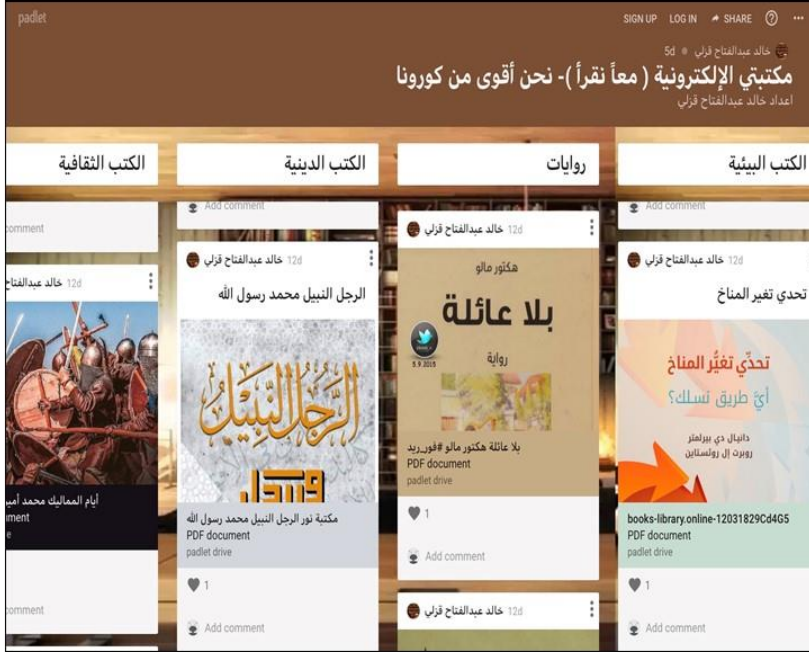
padlet

SIGN UP LOG IN SHARE ⑦ ···

خالد عبدالفتاح قزلي • 5d

مكتبتي الإلكترونية ( معاً نقرأ )- نحن أقوى من كورونا

اعداد خالد عبدالفتاح قزلي

الكتب البيئية

Add comment

خالد عبدالفتاح قزلي 12d

تحدي تغير المناخ

تحدّي تغيُّر المناخ

أيّ طريق نسلك؟

دانيال دي بيرلمتر

روبرت إل رونستاين

books-library.online-12031829Cd4G5

PDF document

padlet drive

1

Add comment

روايات

خالد عبدالفتاح قزلي 12d

هكتور مالو

بلا عائلة

رواية

5.9.2019

بلا عائلة هكتور مالو #فور_ريد

PDF document

padlet drive

1

Add comment

خالد عبدالفتاح قزلي 12d

الكتب الدينية

Add comment

خالد عبدالفتاح قزلي 12d

الرجل النبيل محمد رسول الله

الرَّجُلُ النَّبِيلُ

مكتبة نور الرجل النبيل محمد رسول الله

PDF document

padlet drive

1

Add comment

الكتب الثقافية

comment

خالد عبدالفتاح 12d

أيام المماليك محمد أمين

ment

comment